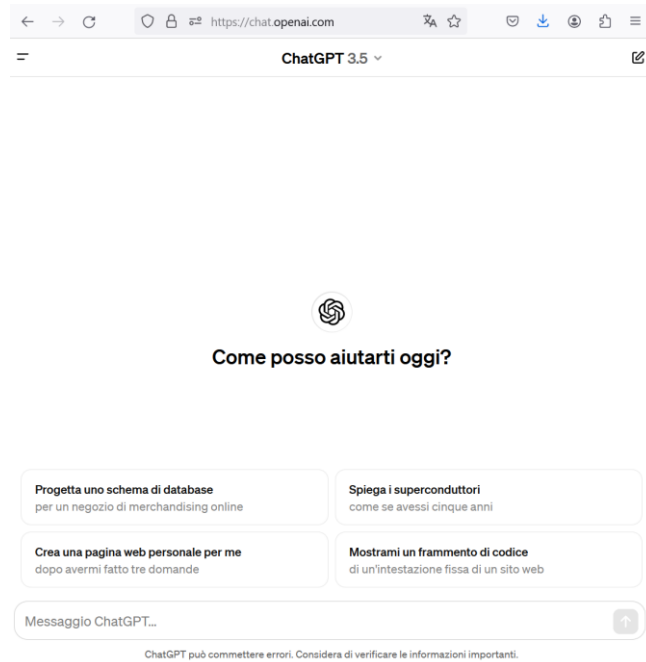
https://chat.openai.com

ChatGPT 3.5

Come posso aiutarti oggi?

Progetta uno schema di database
per un negozio di merchandising online

Spiega i superconduttori
come se avessi cinque anni

Crea una pagina web personale per me
dopo avermi fatto tre domande

Mostrami un frammento di codice
di un'intestazione fissa di un sito web

Messaggio ChatGPT...

ChatGPT può commettere errori. Considera di verificare le informazioni importanti.